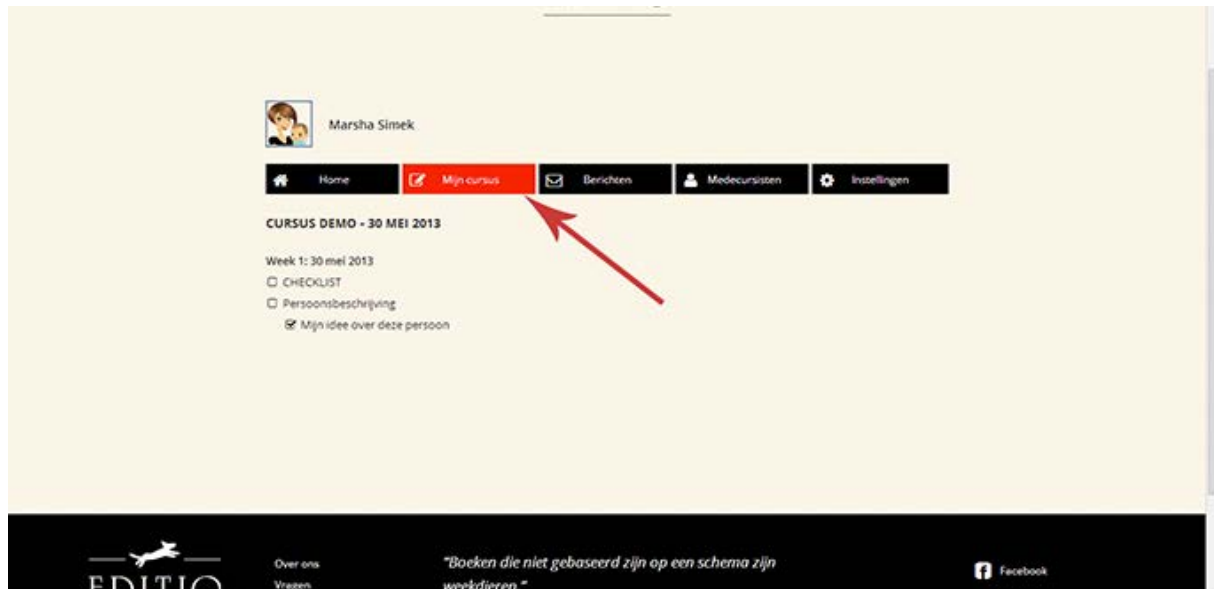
Marsha Simek

Home
Mijn cursus
Berichten
Medecursisten
Instellingen

CURSUS DEMO - 30 MEI 2013

Week 1: 30 mei 2013
CHECKLIST
Persoonsbeschrijving
Mijn idee over deze persoon

EDITIO

Over ons
Vragen

"Boeken die niet gebaseerd zijn op een schema zijn weekdieren."

Facebook